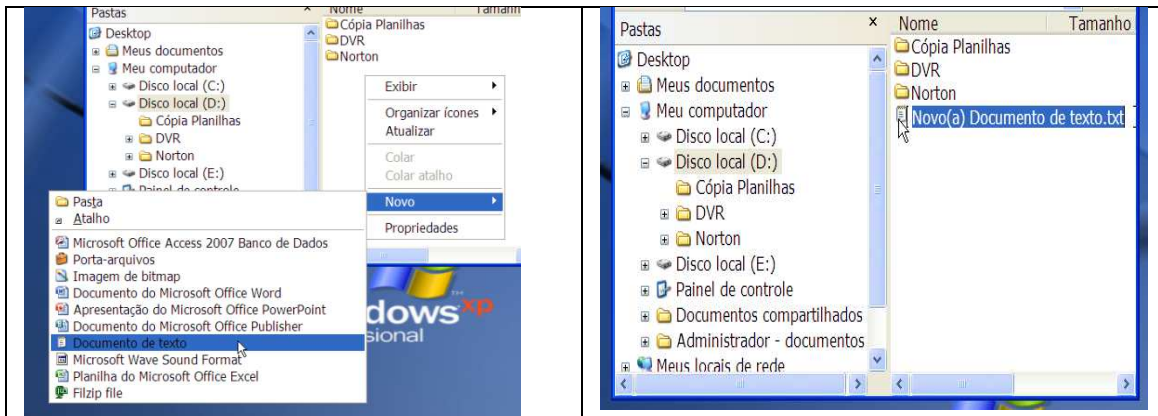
Pastas
Nome
Tamanh
Desktop
Meus documentos
Meu computador
Disco local (C:)
Disco local (D:)
Cópia Planilhas
DVR
Norton
Disco local (E:)
Painel de controle
Cópia Planilhas
DVR
Norton
Exibir
Organizar ícones
Atualizar
Colar
Colar atalho
Novo
Propriedades
Pasta
Atalho
Microsoft Office Access 2007 Banco de Dados
Porta-arquivos
Imagem de bitmap
Documento do Microsoft Office Word
Apresentação do Microsoft Office PowerPoint
Documento do Microsoft Office Publisher
Documento de texto
Microsoft Wave Sound Format
Planilha do Microsoft Office Excel
Filzip file
dows xp
sional

Pastas
×
Nome
Tamanho
Desktop
Meus documentos
Meu computador
Disco local (C:)
Disco local (D:)
Cópia Planilhas
DVR
Norton
Disco local (E:)
Painel de controle
Documentos compartilhados
Administrador - documentos
Meus locais de rede
Cópia Planilhas
DVR
Norton
Novo(a) Documento de texto.txt